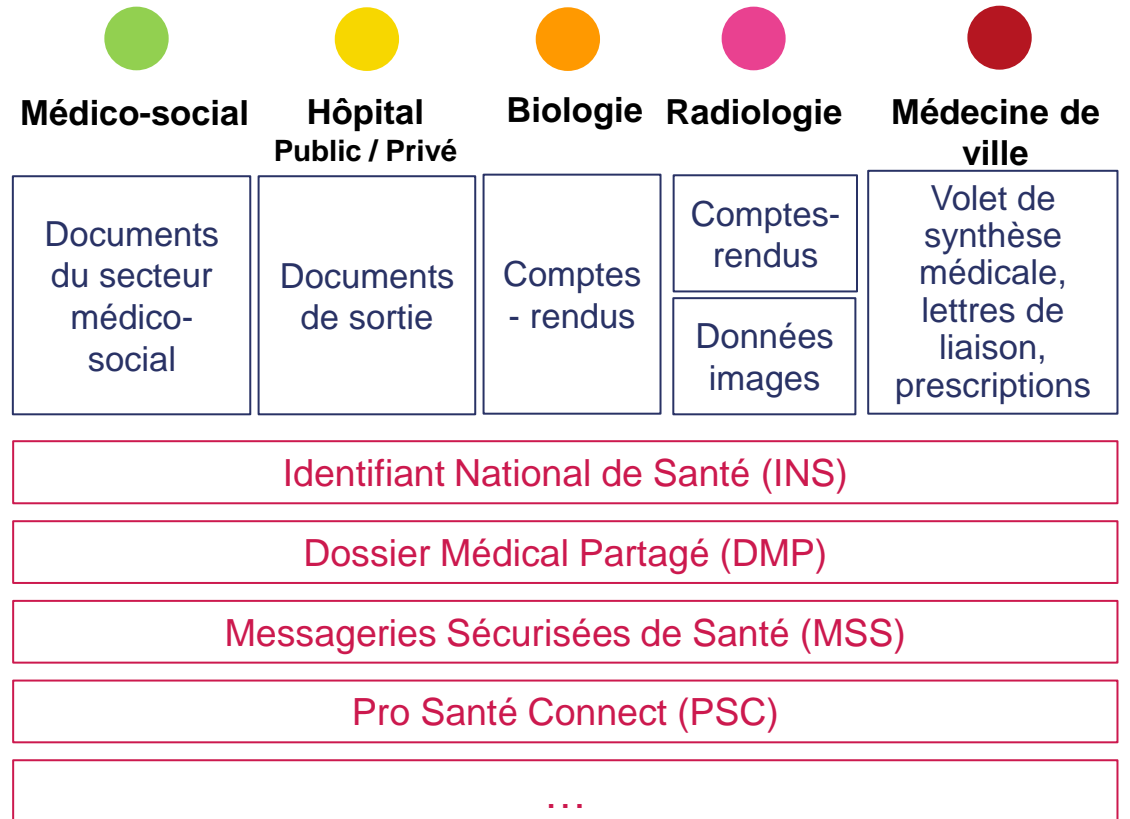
Médico-social

Hôpital
Public / Privé

Biologie

Radiologie

Médecine de ville

Documents du secteur médico-social

Documents de sortie

Comptes - rendus

Comptes-rendus

Données images

Volet de synthèse médicale, lettres de liaison, prescriptions

Identifiant National de Santé (INS)

Dossier Médical Partagé (DMP)

Messageries Sécurisées de Santé (MSS)

Pro Santé Connect (PSC)

…